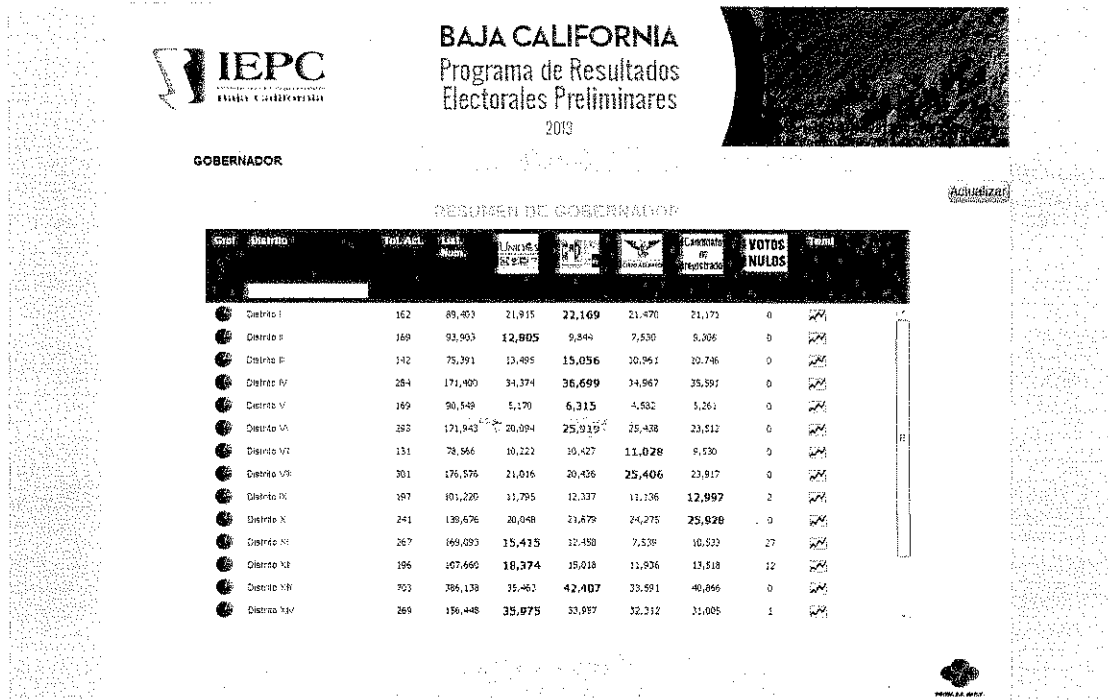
IEPC
Baja California

BAJA CALIFORNIA
Programa de Resultados
Electorales Preliminares
2013

GOBERNADOR

Actualizar

RESUMEN DE GOBERNADOR

| Graf | Distrito | Tot. Act. | List. Nom. | Unidos | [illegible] | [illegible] | Candidato no registrado | VOTOS NULOS | Tend |
|---|---|---|---|---|---|---|---|---|---|
| | Distrito I | 162 | 89,403 | 21,915 | 22,169 | 21,470 | 21,171 | 0 | |
| | Distrito II | 169 | 93,903 | 12,805 | 9,844 | 7,530 | 5,306 | 0 | |
| | Distrito III | 142 | 75,391 | 13,495 | 15,056 | 10,961 | 10,746 | 0 | |
| | Distrito IV | 284 | 171,400 | 34,374 | 36,699 | 34,967 | 35,591 | 0 | |
| | Distrito V | 169 | 90,549 | 5,170 | 6,315 | 4,582 | 5,261 | 0 | |
| | Distrito VI | 293 | 171,943 | 20,094 | 25,919 | 25,438 | 23,512 | 0 | |
| | Distrito VII | 131 | 78,566 | 10,222 | 10,427 | 11,028 | 9,530 | 0 | |
| | Distrito VIII | 301 | 176,976 | 21,016 | 20,436 | 25,406 | 23,917 | 0 | |
| | Distrito IX | 197 | 101,220 | 11,795 | 12,337 | 11,136 | 12,997 | 2 | |
| | Distrito X | 241 | 139,676 | 20,048 | 21,679 | 24,275 | 25,928 | 0 | |
| | Distrito XI | 267 | 169,093 | 15,415 | 12,458 | 7,539 | 10,533 | 27 | |
| | Distrito XII | 196 | 107,660 | 18,374 | 15,018 | 11,936 | 13,518 | 12 | |
| | Distrito XIII | 703 | 386,138 | 35,463 | 42,407 | 33,591 | 40,866 | 0 | |
| | Distrito XIV | 269 | 156,448 | 35,975 | 33,997 | 32,312 | 31,005 | 1 | |